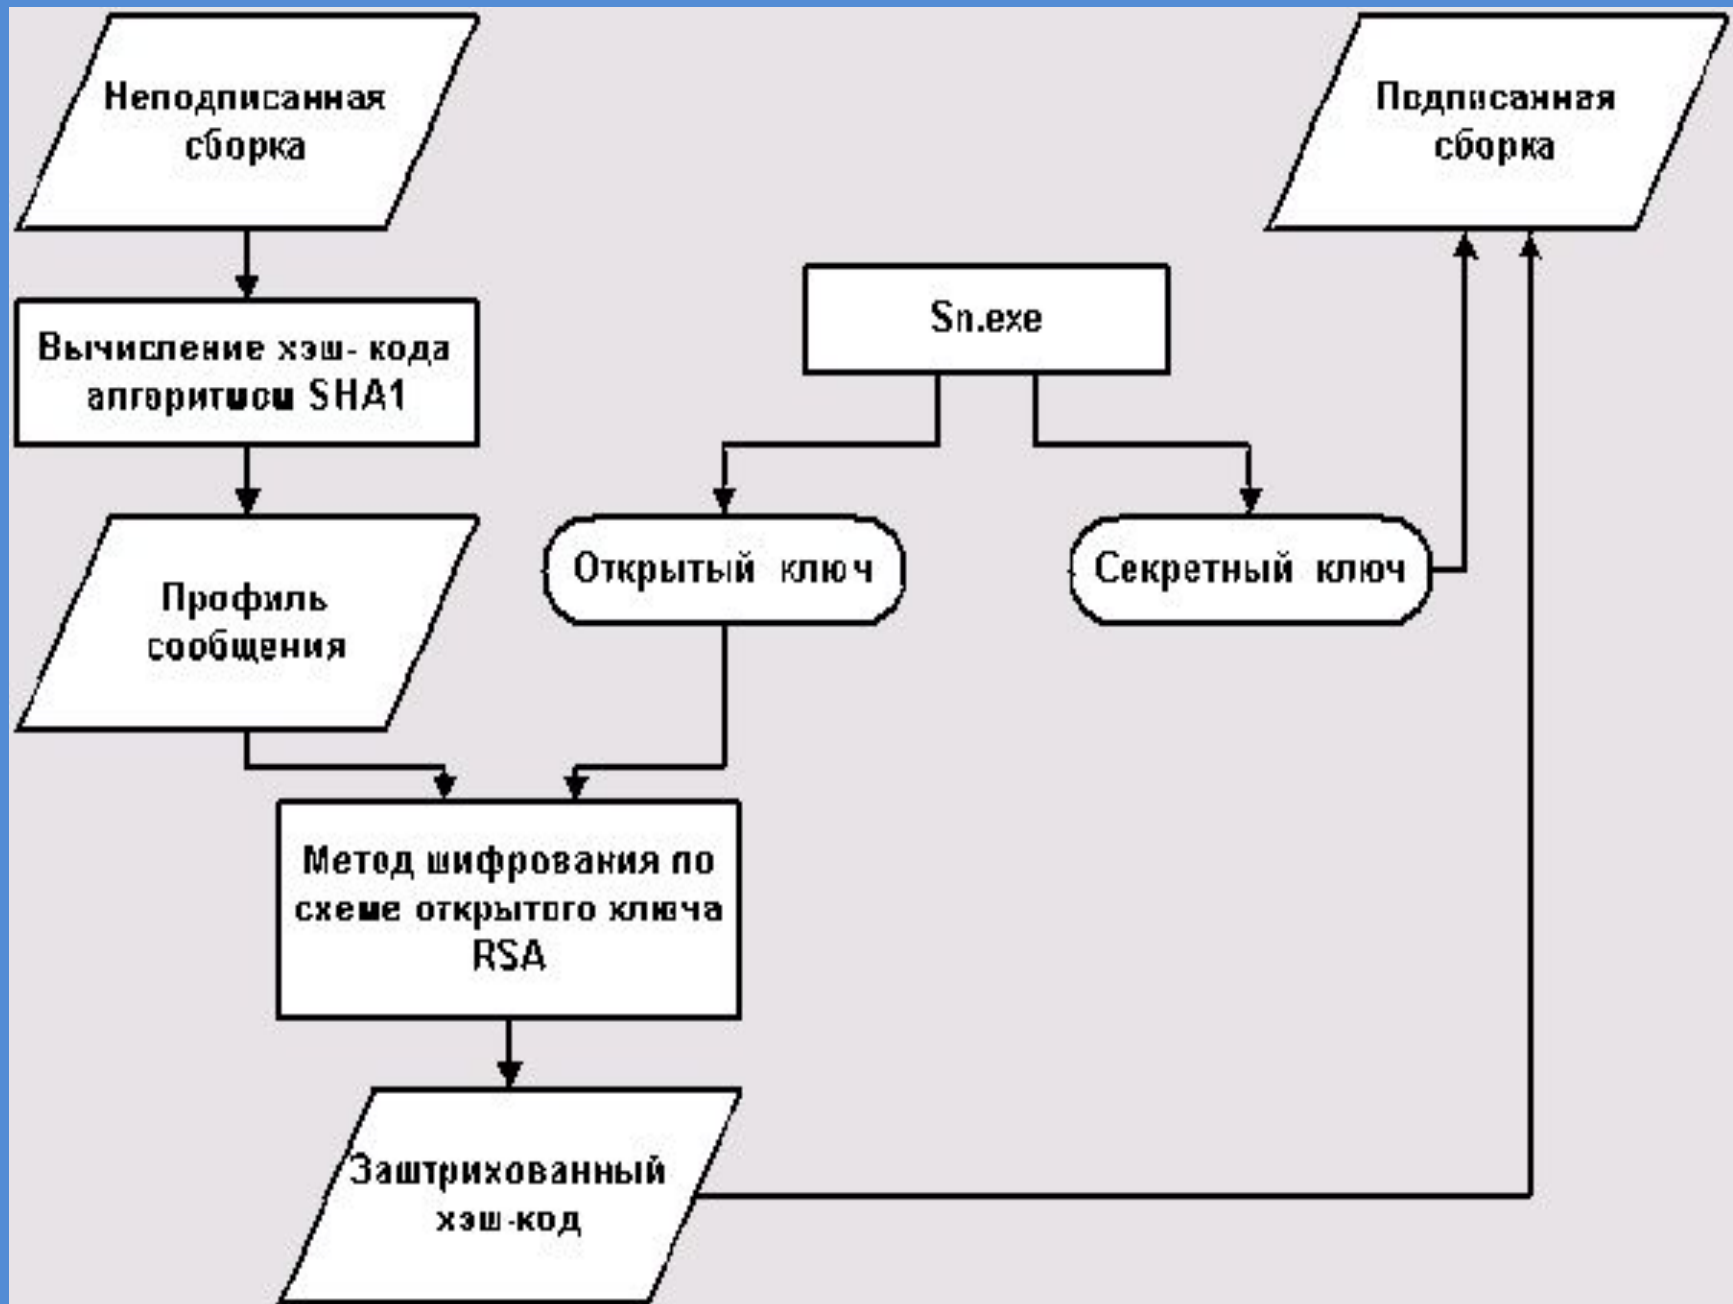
Неподписанная сборка

Подписанная сборка

Sn.exe

Вычисление хэш- кода алгоритмом SHA1

Профиль сообщения

Открытый ключ

Секретный ключ

Метод шифрования по схеме открытого ключа RSA

Заштрихованный хэш-код